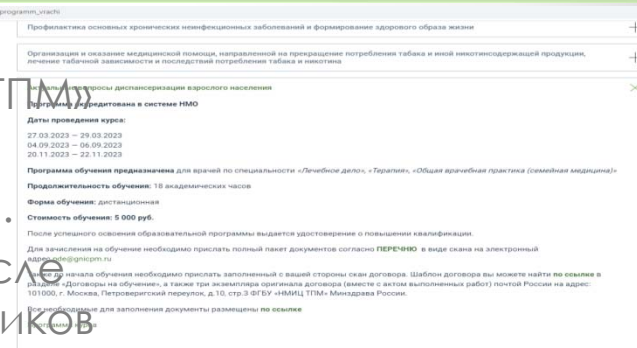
programm_vrachi

Профилактика основных хронических неинфекционных заболеваний и формирование здорового образа жизни

Организация и оказание медицинской помощи, направленной на прекращение потребления табака и иной никотинсодержащей продукции, лечение табачной зависимости и последствий потребления табака и никотина

ТПМ»
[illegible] вопросы диспансеризации взрослого населения

Программа аккредитована в системе НМО

Даты проведения курса:

27.03.2023 — 29.03.2023
04.09.2023 — 06.09.2023
20.11.2023 — 22.11.2023

Программа обучения предназначена для врачей по специальности «Лечебное дело», «Терапия», «Общая врачебная практика (семейная медицина)»

Продолжительность обучения: 18 академических часов

Форма обучения: дистанционная

Стоимость обучения: 5 000 руб.

После успешного освоения образовательной программы выдается удостоверение о повышении квалификации.

Для зачисления на обучение необходимо прислать полный пакет документов согласно ПЕРЕЧНЮ в виде скана на электронный адрес ode@gnicpm.ru

Также до начала обучения необходимо прислать заполненный с вашей стороны скан договора. Шаблон договора вы можете найти по ссылке в разделе «Договоры на обучение», а также три экземпляра оригинала договора (вместе с актом выполненных работ) почтой России на адрес: 101000, г. Москва, Петроверигский переулок, д.10, стр.3 ФГБУ «НМИЦ ТПМ» Минздрава России.

Все необходимые для заполнения документы размещены по ссылке

Программа курса

сле
иков